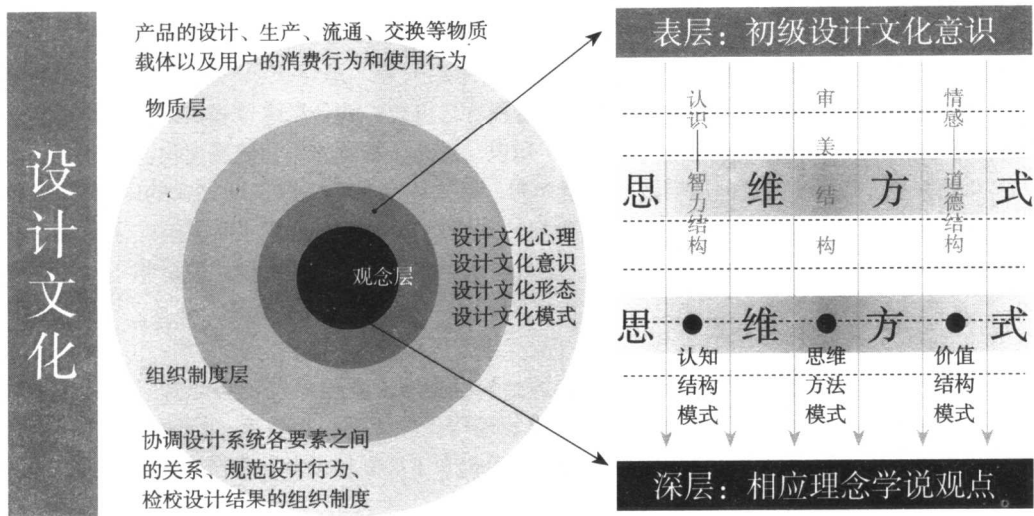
设计文化

产品的设计、生产、流通、交换等物质载体以及用户的消费行为和使用行为

物质层

设计文化心理
设计文化意识
设计文化形态
设计文化模式

观念层

组织制度层

协调设计系统各要素之间的关系、规范设计行为、检校设计结果的组织制度

表层：初级设计文化意识

认识

审美

情感

思　维　方　式

智力结构

结构

道德结构

思　维　方　式

认知结构模式

思维方法模式

价值结构模式

深层：相应理念学说观点